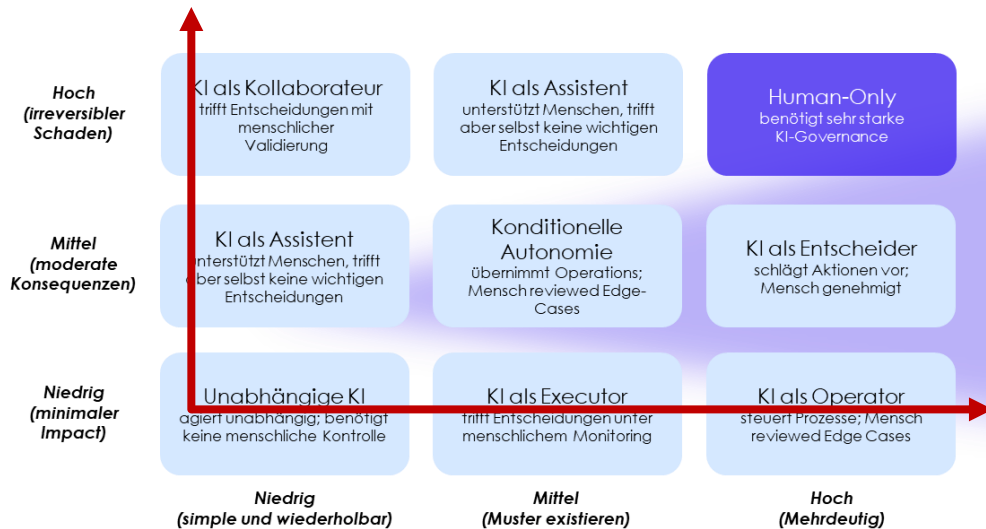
Hoch (irreversibler Schaden)

KI als Kollaborateur
trifft Entscheidungen mit menschlicher Validierung

KI als Assistent
unterstützt Menschen, trifft aber selbst keine wichtigen Entscheidungen

Human-Only
benötigt sehr starke KI-Governance

Mittel (moderate Konsequenzen)

KI als Assistent
unterstützt Menschen, trifft aber selbst keine wichtigen Entscheidungen

Konditionelle Autonomie
übernimmt Operations; Mensch reviewed Edge-Cases

KI als Entscheider
schlägt Aktionen vor; Mensch genehmigt

Niedrig (minimaler Impact)

Unabhängige KI
agiert unabhängig; benötigt keine menschliche Kontrolle

KI als Executor
trifft Entscheidungen unter menschlichem Monitoring

KI als Operator
steuert Prozesse; Mensch reviewed Edge Cases

Niedrig (simple und wiederholbar)

Mittel (Muster existieren)

Hoch (Mehrdeutig)